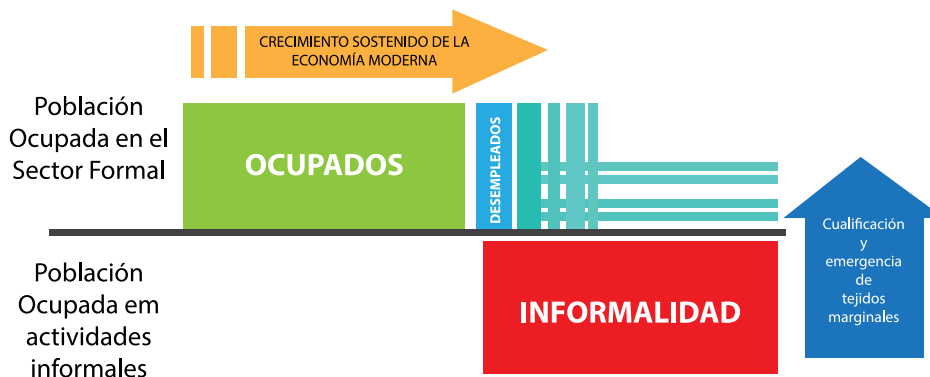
CRECIMIENTO SOSTENIDO DE LA ECONOMÍA MODERNA

Población Ocupada en el Sector Formal

OCUPADOS

DESEMPLEADOS

Población Ocupada em actividades informales

INFORMALIDAD

Cualificación y emergencia de tejidos marginales